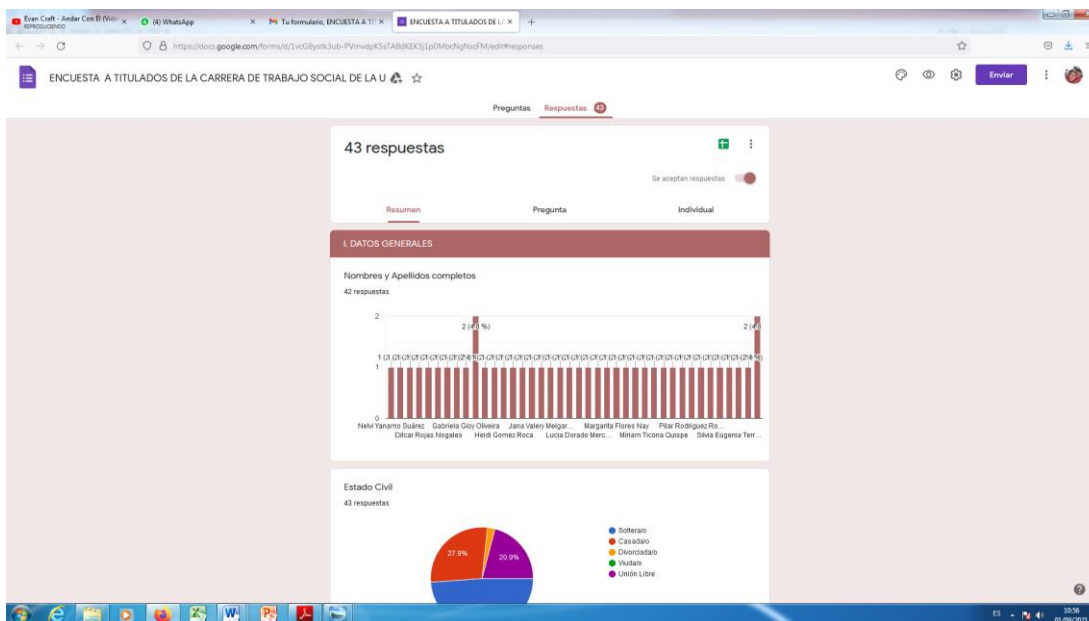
Evan Craft - Andar Con El (Vid REPRODUCIENDO
(4) WhatsApp
Tu formulario, ENCUESTA A TI
ENCUESTA A TITULADOS DE L
+
https://docs.google.com/forms/d/1vcG8ystk3ub-PVmvdpK5sTABdKEK3j1p0MocNgNxcFM/edit#responses

ENCUESTA A TITULADOS DE LA CARRERA DE TRABAJO SOCIAL DE LA U
Enviar

Preguntas Respuestas 43

43 respuestas

Se aceptan respuestas

Resumen Pregunta Individual

I. DATOS GENERALES

Nombres y Apellidos completos
42 respuestas

2
2 (4,8 %)
2 (4,8
1
0
Nelvi Yanamo Suárez Gabriela Gioy Oliveira Jana Valery Melgar... Margarita Flores Nay Pilar Rodriguez Ro...
Dilcar Rojas Nogales Heidi Gomez Roca Lucia Dorado Merc... Miriam Ticona Quispe Silvia Eugenia Terr...

Estado Civil
43 respuestas

27.9%
20.9%

Soltera/o
Casada/o
Divorciada/o
Viuda/o
Unión Libre

ES
10:56
01/09/2021